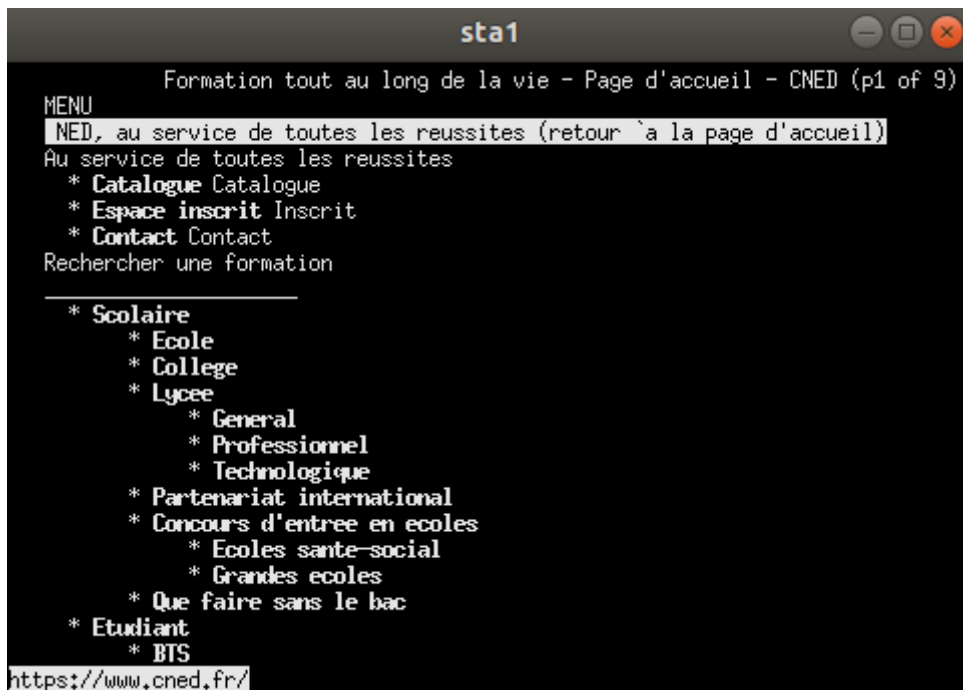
sta1

Formation tout au long de la vie - Page d'accueil - CNED (p1 of 9)
MENU
NED, au service de toutes les reussites (retour `a la page d'accueil)
Au service de toutes les reussites
* **Catalogue** Catalogue
* **Espace inscrit** Inscrit
* **Contact** Contact
Rechercher une formation

_____________________
* **Scolaire**
* **Ecole**
* **College**
* **Lycee**
* **General**
* **Professionnel**
* **Technologique**
* **Partenariat international**
* **Concours d'entree en ecoles**
* **Ecoles sante-social**
* **Grandes ecoles**
* **Que faire sans le bac**
* **Etudiant**
* **BTS**
https://www.cned.fr/